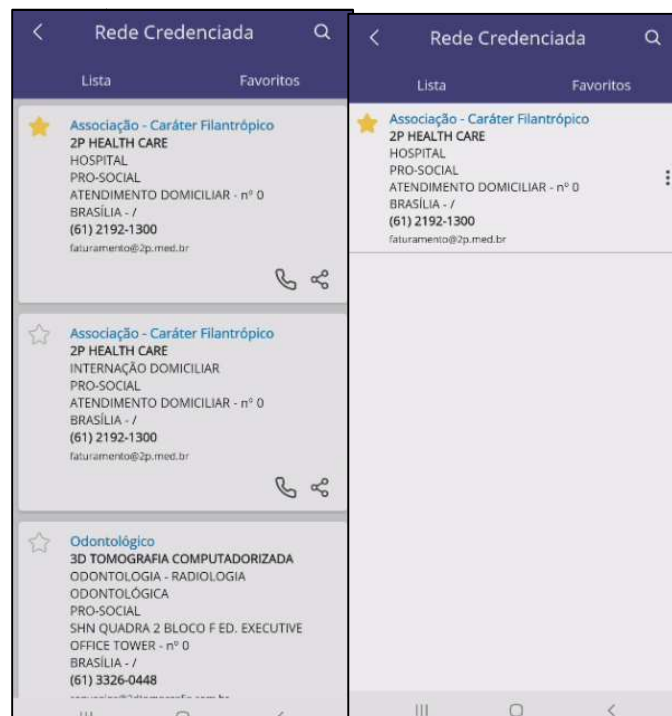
Rede Credenciada

Lista Favoritos

Associação - Caráter Filantrópico
2P HEALTH CARE
HOSPITAL
PRO-SOCIAL
ATENDIMENTO DOMICILIAR - nº 0
BRASÍLIA - /
(61) 2192-1300
faturamento@2p.med.br

Associação - Caráter Filantrópico
2P HEALTH CARE
INTERNAÇÃO DOMICILIAR
PRO-SOCIAL
ATENDIMENTO DOMICILIAR - nº 0
BRASÍLIA - /
(61) 2192-1300
faturamento@2p.med.br

Odontológico
3D TOMOGRAFIA COMPUTADORIZADA
ODONTOLOGIA - RADIOLOGIA ODONTOLÓGICA
PRO-SOCIAL
SHN QUADRA 2 BLOCO F ED. EXECUTIVE OFFICE TOWER - nº 0
BRASÍLIA - /
(61) 3326-0448
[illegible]

Rede Credenciada

Lista Favoritos

Associação - Caráter Filantrópico
2P HEALTH CARE
HOSPITAL
PRO-SOCIAL
ATENDIMENTO DOMICILIAR - nº 0
BRASÍLIA - /
(61) 2192-1300
faturamento@2p.med.br